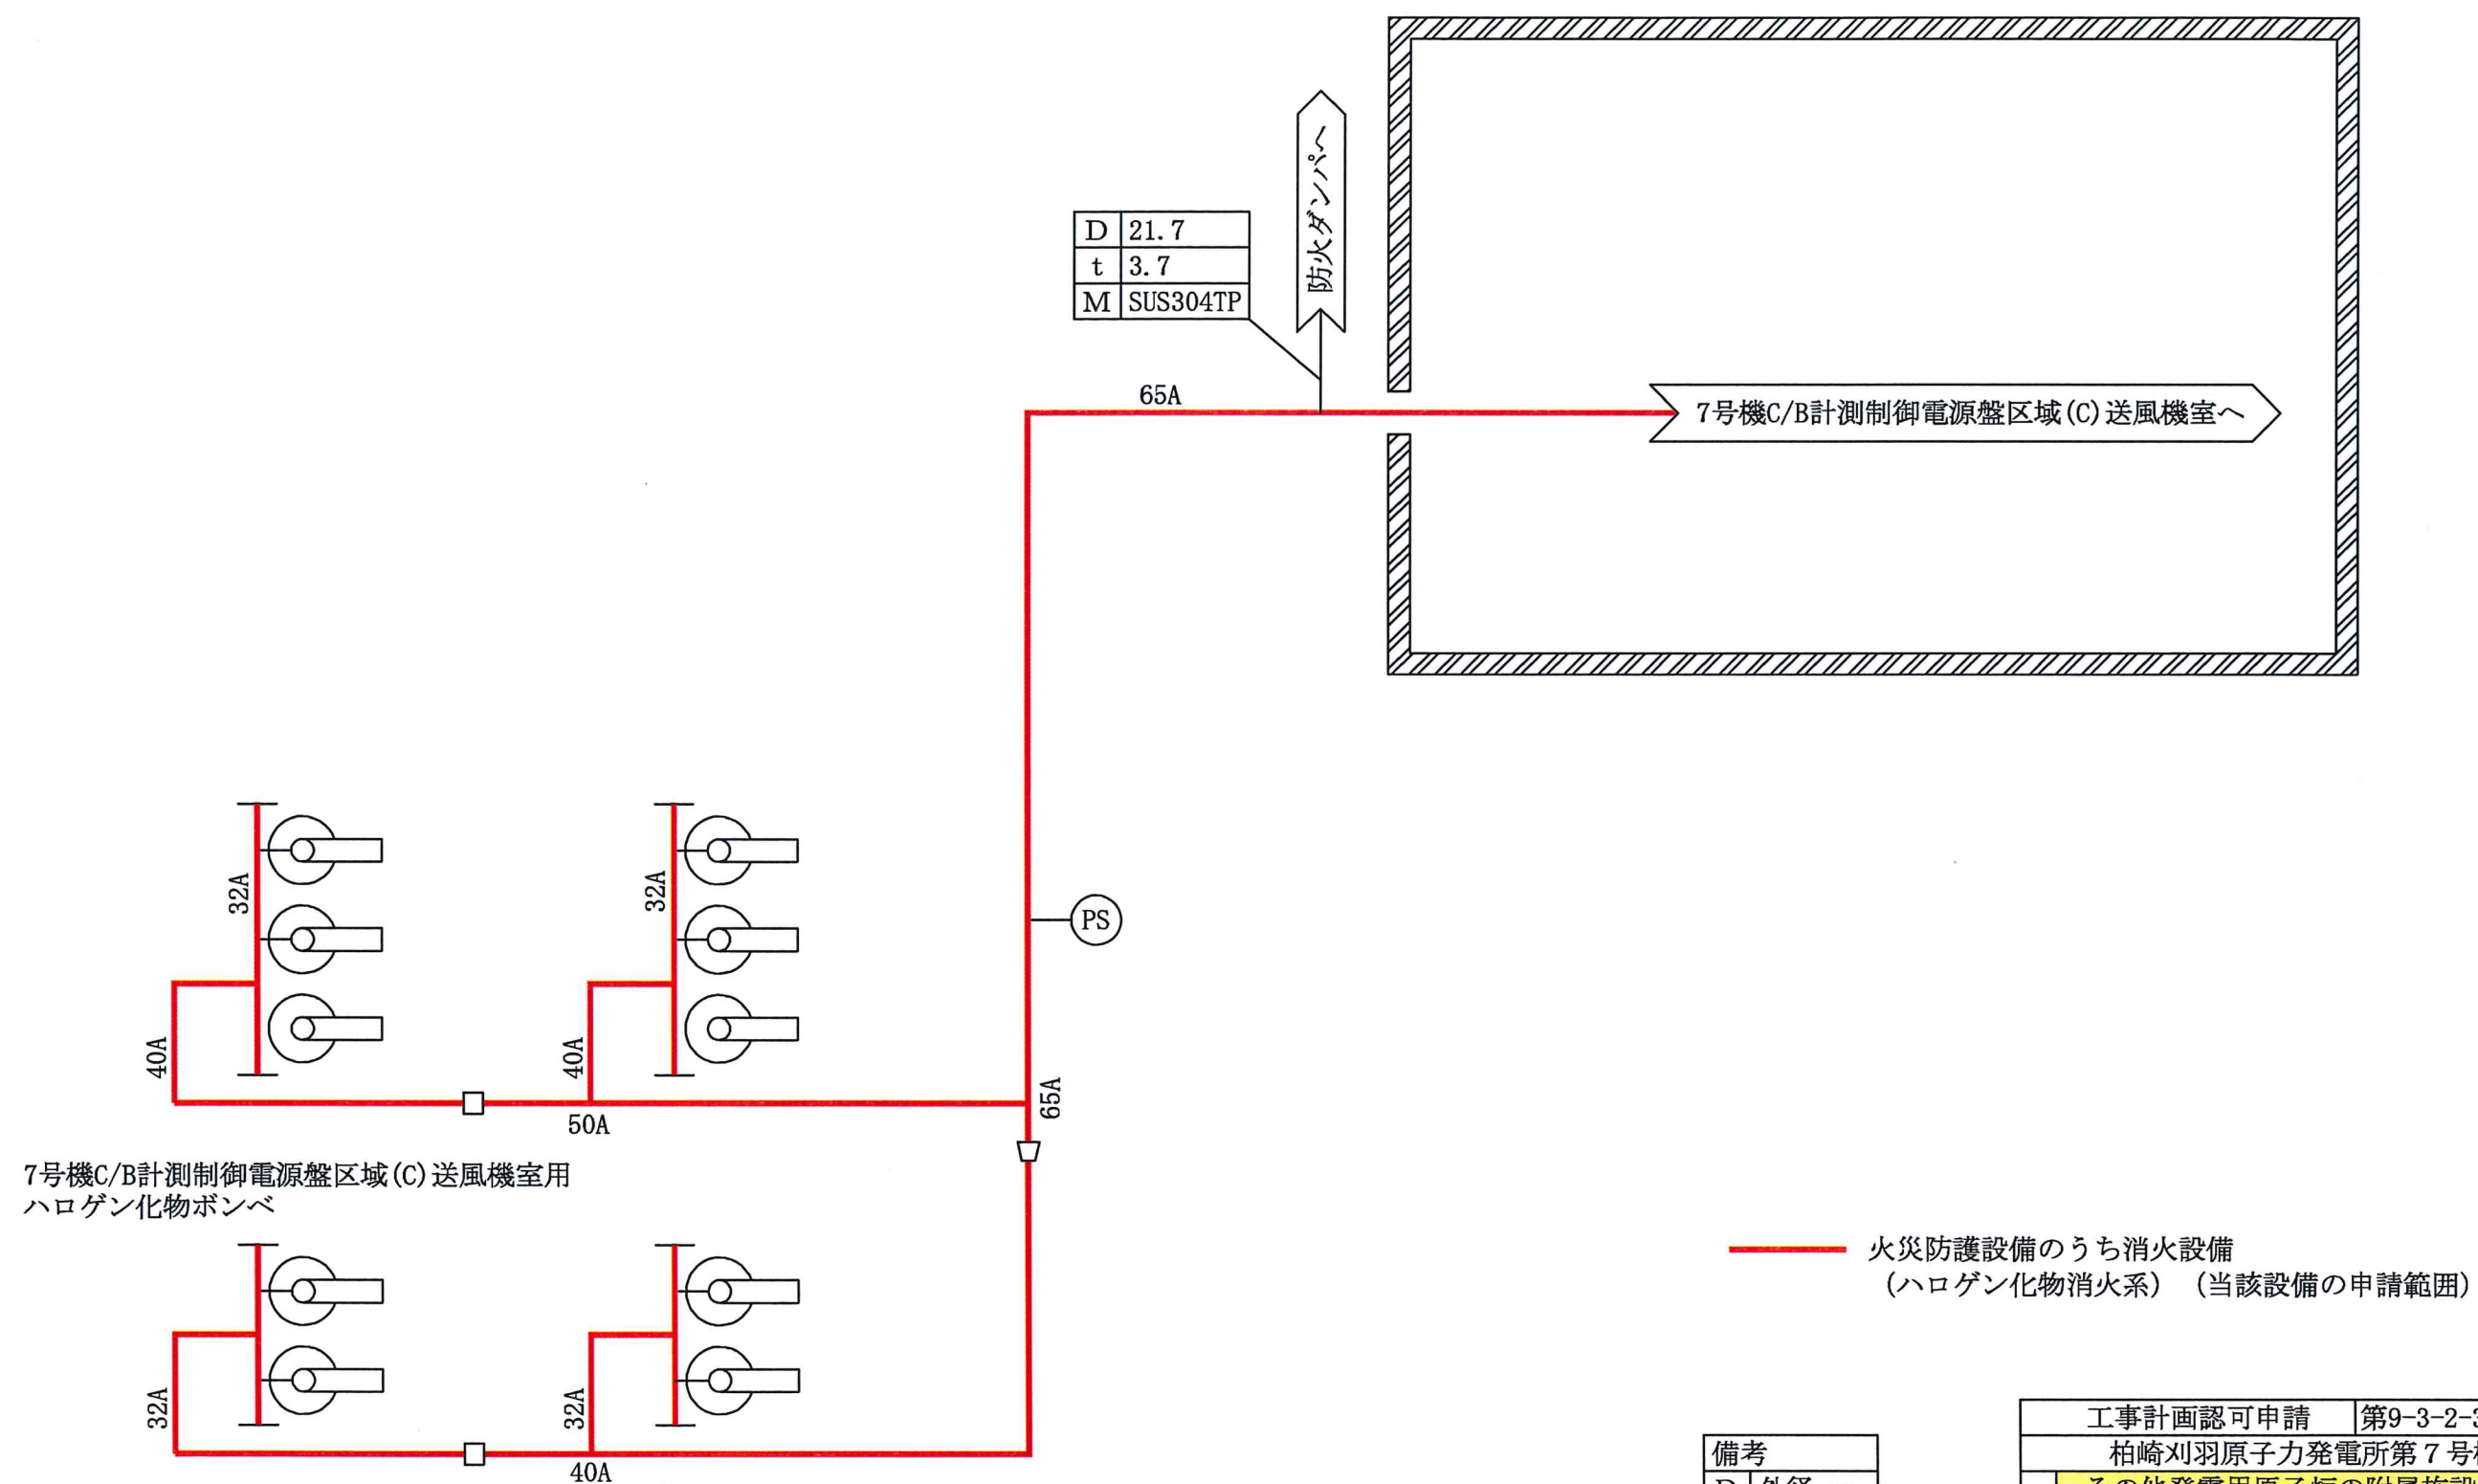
| D | 21.7 |
|---|---|
| t | 3.7 |
| M | SUS304TP |

防火ダンパへ

65A

7号機C/B計測制御電源盤区域(C)送風機室へ

32A

32A

40A

40A

PS

65A

50A

7号機C/B計測制御電源盤区域(C)送風機室用
ハロゲン化物ボンベ

32A

32A

40A

火災防護設備のうち消火設備
(ハロゲン化物消火系) (当該設備の申請範囲)

備考
D 外径

工事計画認可申請 第9-3-2-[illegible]
柏崎刈羽原子力発電所第７号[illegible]
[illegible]